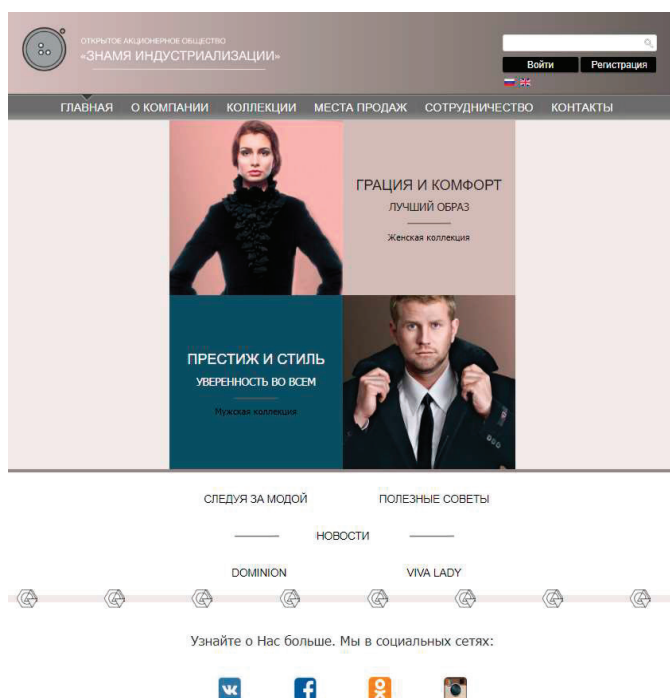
ОТКРЫТОЕ АКЦИОНЕРНОЕ ОБЩЕСТВО
«ЗНАМЯ ИНДУСТРИАЛИЗАЦИИ»

Войти
Регистрация

ГЛАВНАЯ
О КОМПАНИИ
КОЛЛЕКЦИИ
МЕСТА ПРОДАЖ
СОТРУДНИЧЕСТВО
КОНТАКТЫ

ГРАЦИЯ И КОМФОРТ
ЛУЧШИЙ ОБРАЗ
Женская коллекция

ПРЕСТИЖ И СТИЛЬ
УВЕРЕННОСТЬ ВО ВСЕМ
Мужская коллекция

СЛЕДУЯ ЗА МОДОЙ
ПОЛЕЗНЫЕ СОВЕТЫ

НОВОСТИ

DOMINION
VIVA LADY

Узнайте о Нас больше. Мы в социальных сетях:

vk
f